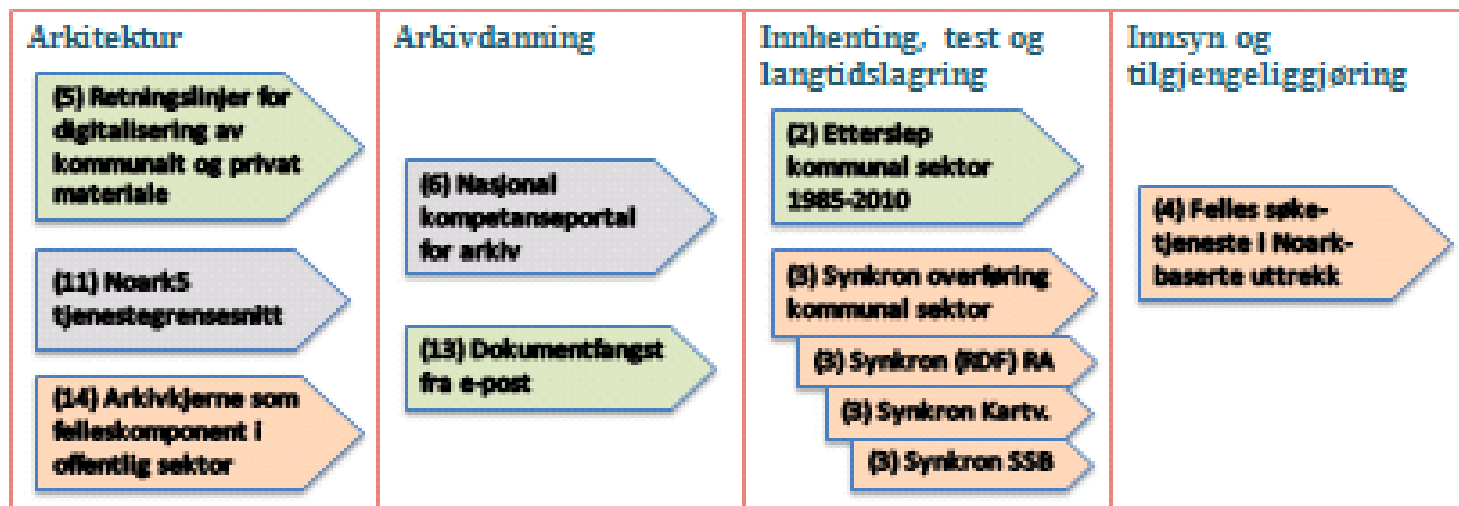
Arkitektur

(5) Retningslinjer for digitalisering av kommunalt og privat materiale

(11) Noark5 tjenestegrensesnitt

(14) Arkivkjerne som felleskomponent i offentlig sektor

Arkivdanning

(6) Nasjonal kompetanseportal for arkiv

(13) Dokumentfangst fra e-post

Innhenting, test og langtidslagring

(2) Etterslep kommunal sektor 1985-2010

(3) Synkron overføring kommunal sektor

(3) Synkron (RDF) RA

(3) Synkron Kartv.

(3) Synkron SSB

Innsyn og tilgjengeliggjøring

(4) Felles søketjeneste i Noarkbaserte uttrekk